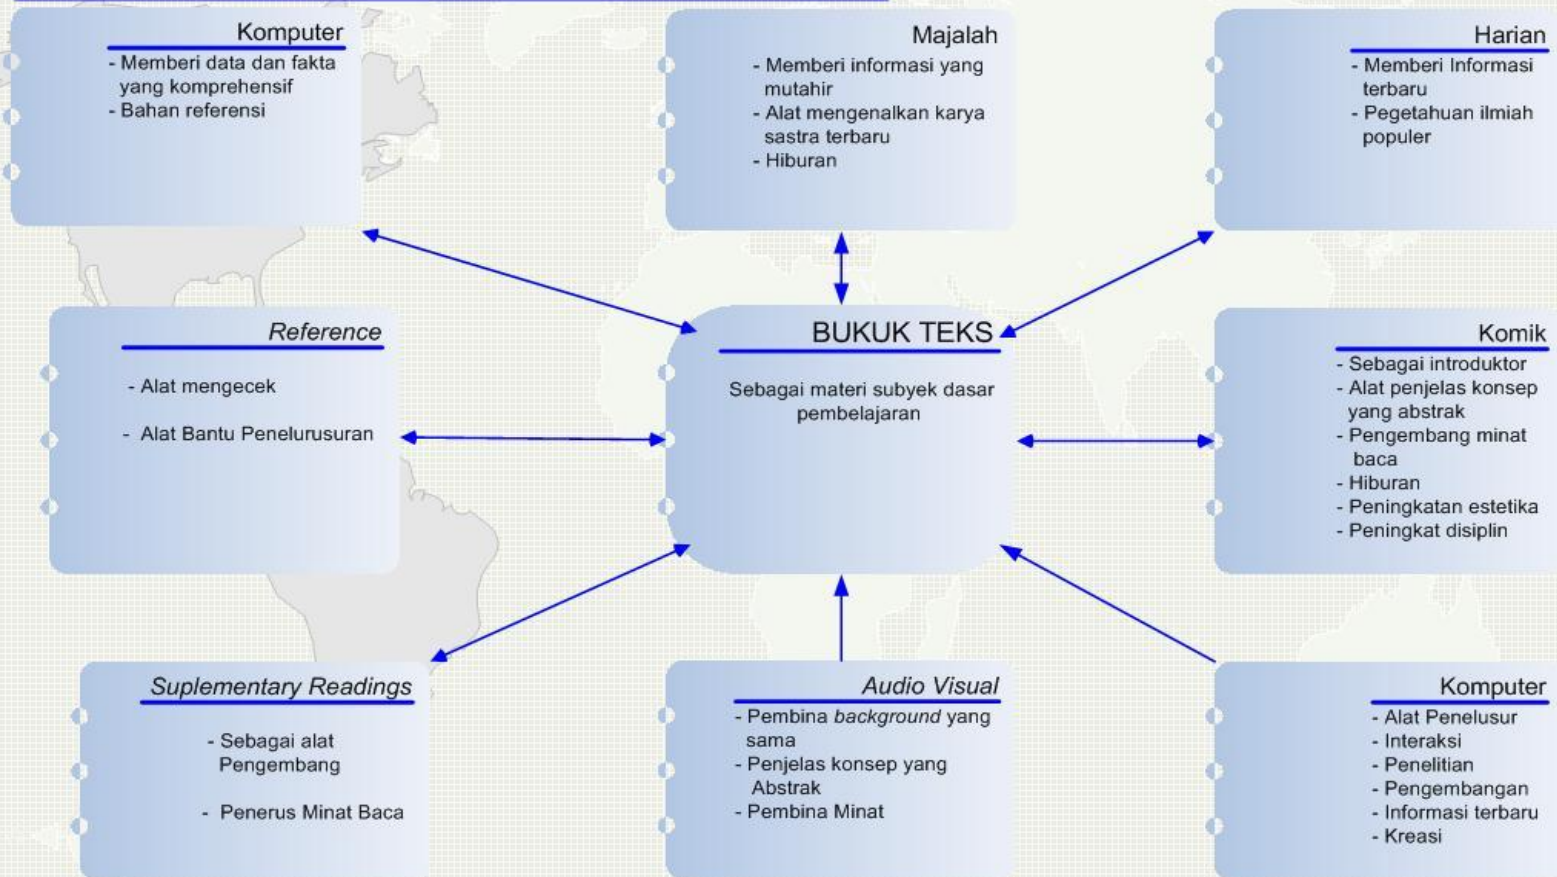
Komputer
- Memberi data dan fakta yang komprehensif
- Bahan referensi

Majalah
- Memberi informasi yang mutahir
- Alat mengenalkan karya sastra terbaru
- Hiburan

Harian
- Memberi Informasi terbaru
- Pegetahuan ilmiah populer

Reference
- Alat mengecek
- Alat Bantu Penelurusuran

BUKUK TEKS
Sebagai materi subyek dasar pembelajaran

Komik
- Sebagai introduktor
- Alat penjelas konsep yang abstrak
- Pengembang minat baca
- Hiburan
- Peningkatan estetika
- Peningkat disiplin

Suplementary Readings
- Sebagai alat Pengembang
- Penerus Minat Baca

Audio Visual
- Pembina background yang sama
- Penjelas konsep yang Abstrak
- Pembina Minat

Komputer
- Alat Penelusur
- Interaksi
- Penelitian
- Pengembangan
- Informasi terbaru
- Kreasi